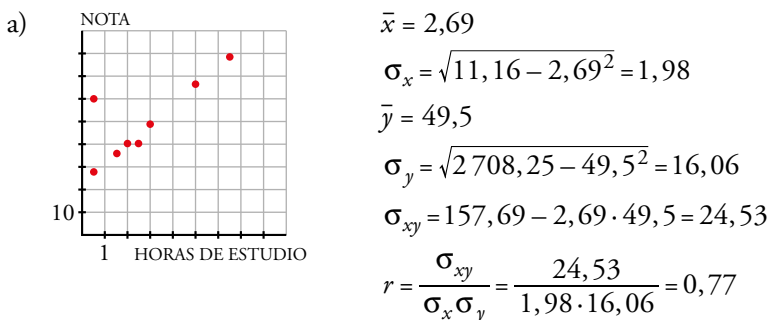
a)

NOTA

10

1 HORAS DE ESTUDIO

$\bar{x} = 2,69$

$\sigma_x = \sqrt{11,16 - 2,69^2} = 1,98$

$\bar{y} = 49,5$

$\sigma_y = \sqrt{2\,708,25 - 49,5^2} = 16,06$

$\sigma_{xy} = 157,69 - 2,69 \cdot 49,5 = 24,53$

$r = \frac{\sigma_{xy}}{\sigma_x \sigma_y} = \frac{24,53}{1,98 \cdot 16,06} = 0,77$